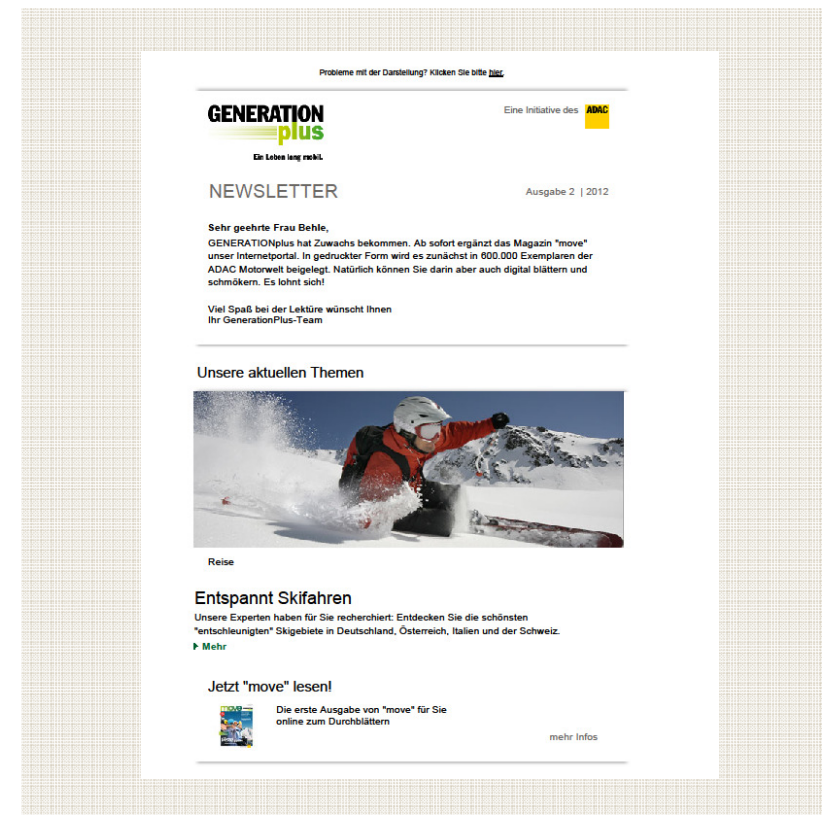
Probleme mit der Darstellung? Klicken Sie bitte hier.

GENERATION plus

Ein Leben lang mobil.

Eine Initiative des ADAC

NEWSLETTER

Ausgabe 2 | 2012

Sehr geehrte Frau Behle,

GENERATIONplus hat Zuwachs bekommen. Ab sofort ergänzt das Magazin "move" unser Internetportal. In gedruckter Form wird es zunächst in 600.000 Exemplaren der ADAC Motorwelt beigelegt. Natürlich können Sie darin aber auch digital blättern und schmökern. Es lohnt sich!

Viel Spaß bei der Lektüre wünscht Ihnen
Ihr GenerationPlus-Team

Unsere aktuellen Themen

Reise

Entspannt Skifahren

Unsere Experten haben für Sie recherchiert: Entdecken Sie die schönsten "entschleunigten" Skigebiete in Deutschland, Österreich, Italien und der Schweiz.

Mehr

Jetzt "move" lesen!

move

Die erste Ausgabe von "move" für Sie online zum Durchblättern

mehr Infos